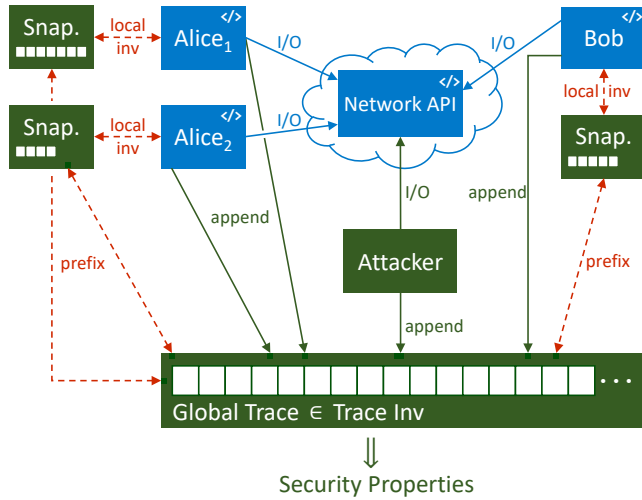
Snap.

local inv

Alice$_1$ </>

I/O

I/O

Bob </>

Network API </>

Snap.

local inv

Alice$_2$ </>

I/O

local inv

Snap.

I/O

append

append

prefix

Attacker

prefix

append

Global Trace ∈ Trace Inv

. . .

⇓

Security Properties